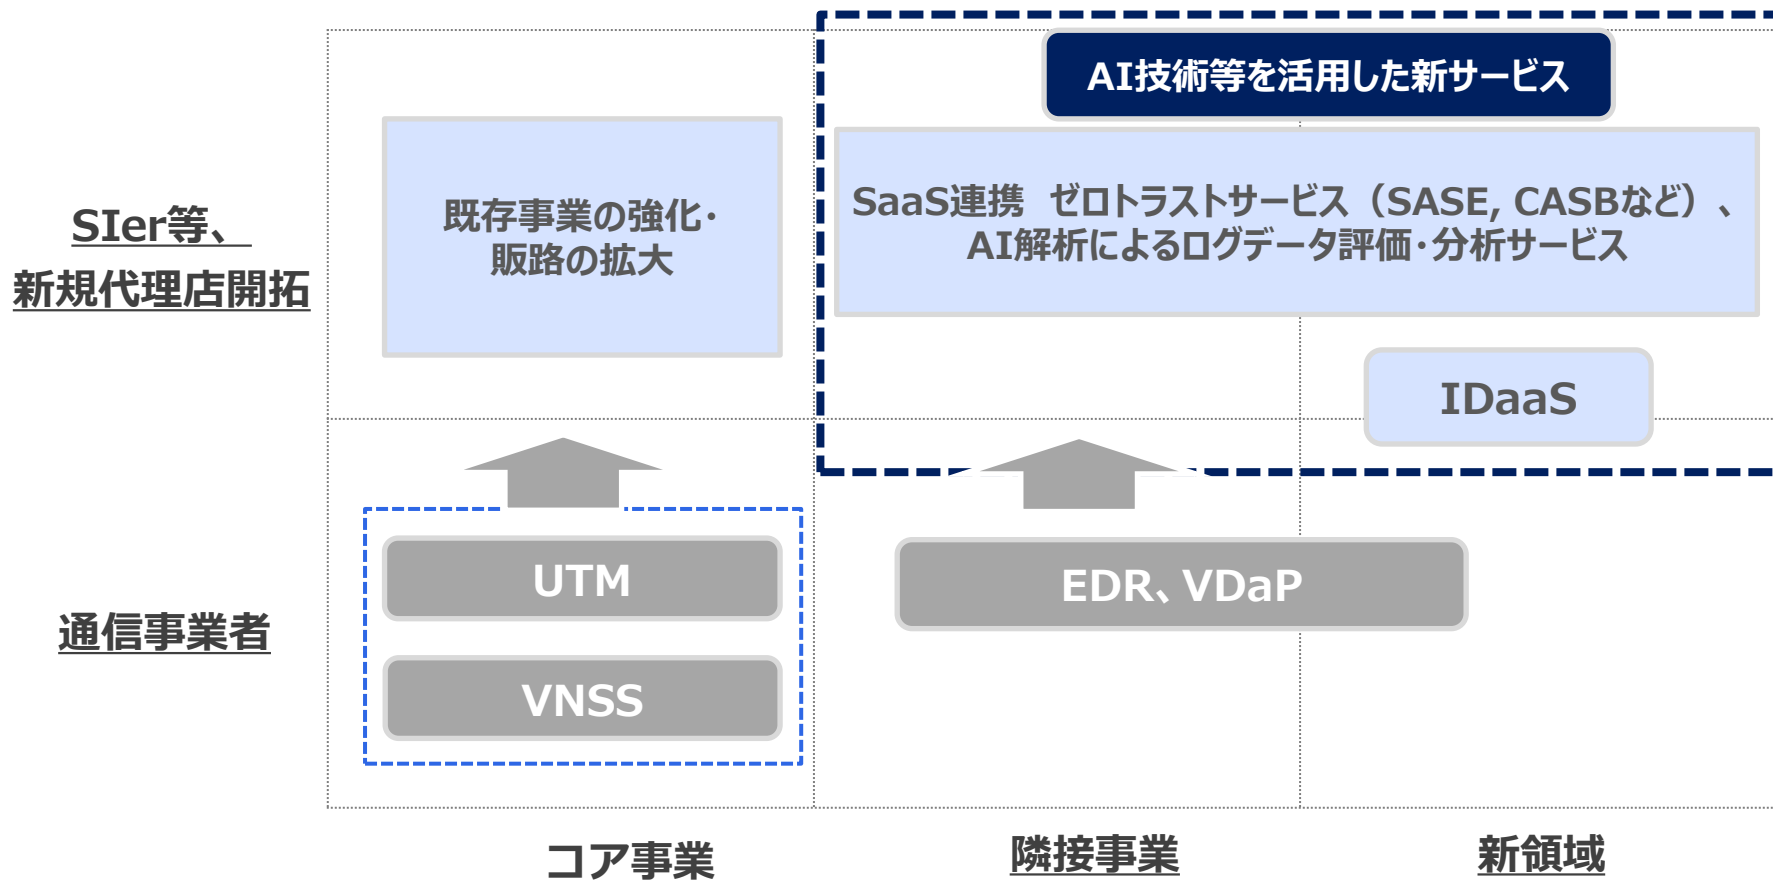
SIer等、
新規代理店開拓

既存事業の強化・
販路の拡大

AI技術等を活用した新サービス

SaaS連携　ゼロトラストサービス（SASE, CASBなど）、
AI解析によるログデータ評価・分析サービス

IDaaS

UTM

VNSS

EDR、VDaP

通信事業者

コア事業

隣接事業

新領域